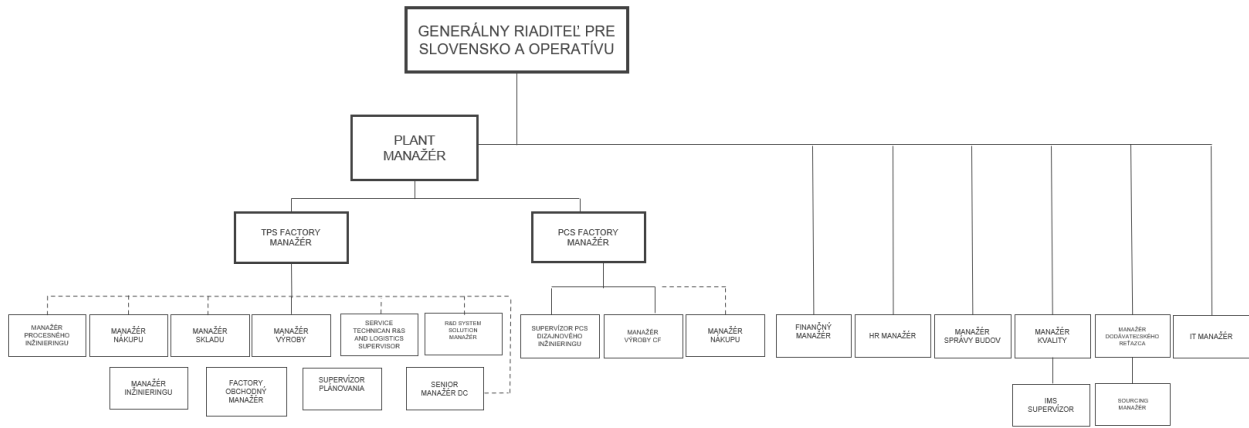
GENERÁLNY RIADITEĽ PRE SLOVENSKO A OPERATÍVU

PLANT MANAŽÉR

TPS FACTORY MANAŽÉR

PCS FACTORY MANAŽÉR

MANAŽÉR PROCESNÉHO INŽINIERINGU

MANAŽÉR NÁKUPU

MANAŽÉR SKLADU

MANAŽÉR VÝROBY

SERVICE TECHNICAN R&S AND LOGISTICS SUPERVISOR

R&D SYSTEM SOLUTION MANAŽÉR

MANAŽÉR INŽINIERINGU

FACTORY OBCHODNÝ MANAŽÉR

SUPERVÍZOR PLÁNOVANIA

SENIOR MANAŽÉR DC

SUPERVÍZOR PCS DIZAJNOVÉHO INŽINIERINGU

MANAŽÉR VÝROBY CF

MANAŽÉR NÁKUPU

FINANČNÝ MANAŽÉR

HR MANAŽÉR

MANAŽÉR SPRÁVY BUDOV

MANAŽÉR KVALITY

MANAŽÉR DODÁVATEĽSKÉHO REŤAZCA

IT MANAŽÉR

IMS SUPERVÍZOR

SOURCING MANAŽÉR